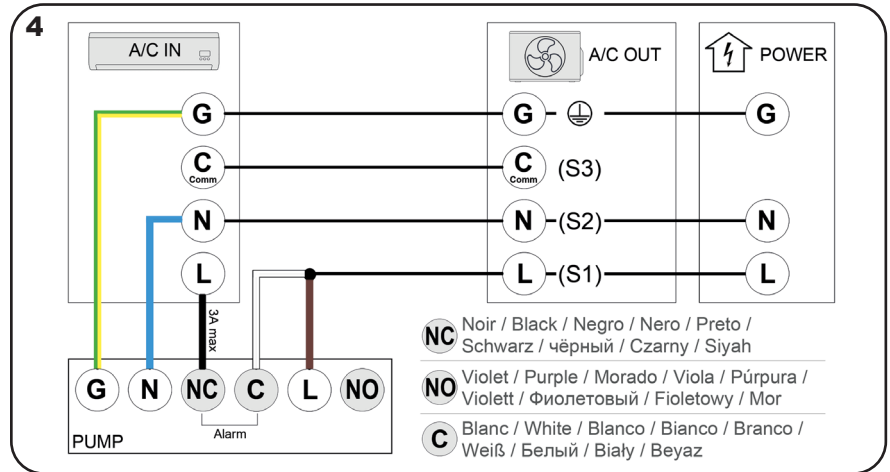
4

A/C IN

G

C
Comm

N

L

3A max

A/C OUT

G

C
Comm

(S3)

N (S2)

L (S1)

POWER

G

N

L

NC Noir / Black / Negro / Nero / Preto / Schwarz / чёрный / Czarny / Siyah

NO Violet / Purple / Morado / Viola / Púrpura / Violett / Фиолетовый / Fioletowy / Mor

C Blanc / White / Blanco / Bianco / Branco / Weiß / Белый / Biały / Beyaz

G N NC C L NO

Alarm

PUMP